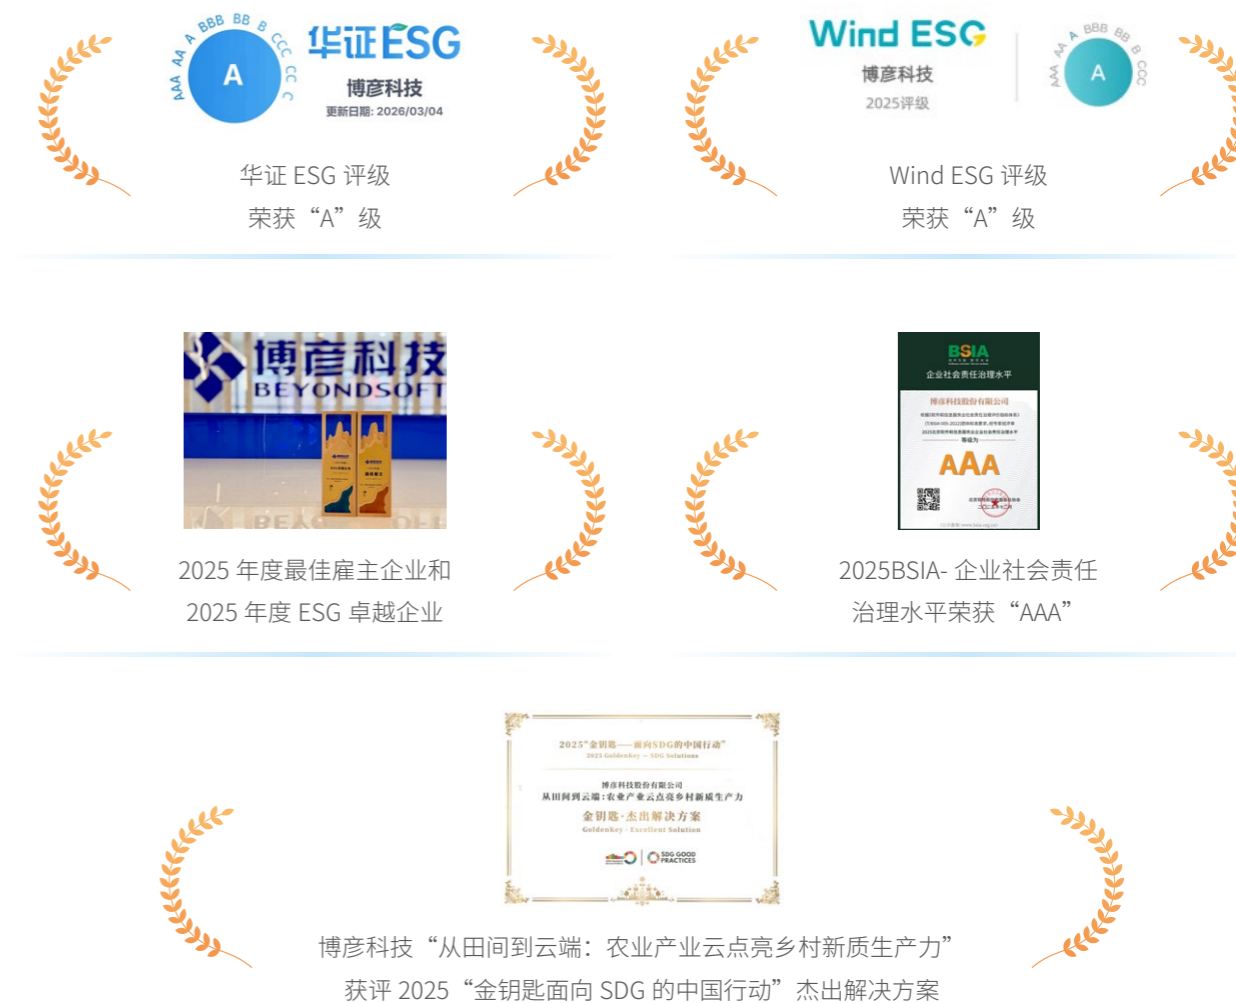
AAA AA A BBB BB B CCC CC C
A
华证ESG
博彦科技
更新日期: 2026/03/04

华证 ESG 评级
荣获“A”级

Wind ESG
博彦科技
2025评级
AAA AA A BBB BB B CCC
A

Wind ESG 评级
荣获“A”级

博彦科技
BEYONDSOFT

2025 年度最佳雇主企业和
2025 年度 ESG 卓越企业

BSIA
企业社会责任治理水平
博彦科技股份有限公司
AAA

2025BSIA- 企业社会责任
治理水平荣获“AAA”

2025“金钥匙——面向SDG的中国行动”
2025 GoldenKey - SDG Solutions
博彦科技股份有限公司
从田间到云端：农业产业云点亮乡村新质生产力
金钥匙·杰出解决方案
GoldenKey · Excellent Solution
SDG GOOD PRACTICES

博彦科技“从田间到云端：农业产业云点亮乡村新质生产力”
获评 2025“金钥匙面向 SDG 的中国行动”杰出解决方案